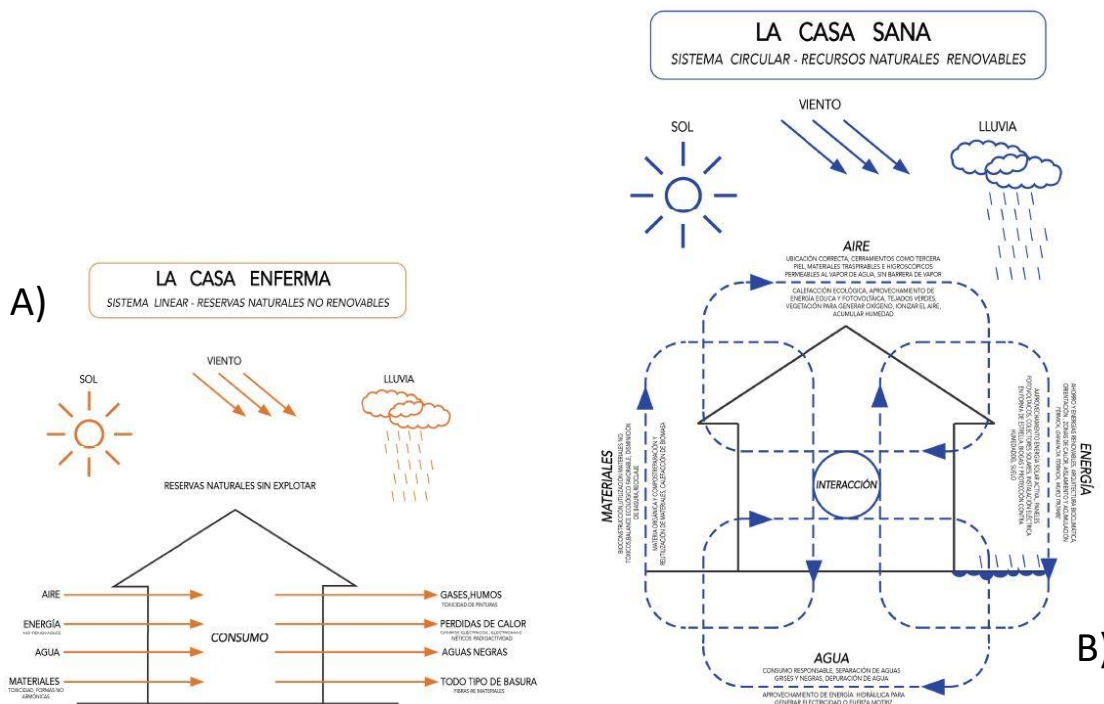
A)

LA CASA ENFERMA
SISTEMA LINEAR - RESERVAS NATURALES NO RENOVABLES

SOL
VIENTO
LLUVIA

RESERVAS NATURALES SIN EXPLOTAR

AIRE
ENERGÍA
NO RENOVABLES
AGUA
MATERIALES
TOXICIDAD, FORMAS NO ARMÓNICAS

CONSUMO

GASES,HUMOS
TOXICIDAD DE PINTURAS
PERDIDAS DE CALOR
CAMPOS ELECTRICOS, ELECTROMAGNÉTICOS RADIOACTIVIDAD
AGUAS NEGRAS
TODO TIPO DE BASURA
FIBRAS DE MATERIALES

LA CASA SANA
SISTEMA CIRCULAR - RECURSOS NATURALES RENOVABLES

SOL
VIENTO
LLUVIA

AIRE
UBICACIÓN CORRECTA, CERRAMIENTOS COMO TERCERA PIEL, MATERIALES TRASPIRABLES E HIGROSCÓPICOS PERMEABLES AL VAPOR DE AGUA, SIN BARRERA DE VAPOR
CALEFACCIÓN ECOLÓGICA, APROVECHAMIENTO DE ENERGÍA EÓLICA Y FOTOVOLTAICA, TEJADOS VERDES, VEGETACIÓN PARA GENERAR OXIGENO, IONIZAR EL AIRE, ACUMULAR HUMEDAD

MATERIALES
BIOCONSTRUCCIÓN, UTILIZACIÓN MATERIALES NO TÓXICOS, BALANCE ECOLÓGICO FAVORABLE, DISMINUCIÓN DE BASURA, RECICLAJE
MATERIA ORGÁNICA Y COMPOSTEPARACIÓN Y REUTILIZACIÓN DE MATERIALES, CALEFACCIÓN DE BIOMASA

INTERACCIÓN

ENERGÍA
AHORRO Y EFICIENCIA ENERGÉTICA, ARQUITECTURA BIOCLIMÁTICA, ORIENTACIÓN, ZONIFICACIÓN, AISLAMIENTO Y ACUMULACIÓN TÉRMICA, GANANCIA TÉRMICA, MURO TROMBE
APROVECHAMIENTO ENERGÍA SOLAR ACTIVA, PANELES FOTOVOLTAICOS, COLECTORES SOLARES, INSTALACIÓN ELÉCTRICA EN FORMA DE ESTRELLA, PROTECCIÓN CONTRA HUMEDAD DEL SUELO

AGUA
CONSUMO RESPONSABLE, SEPARACIÓN DE AGUAS GRISES Y NEGRAS, DEPURACIÓN DE AGUA
APROVECHAMIENTO DE ENERGÍA HIDRÁULICA PARA GENERAR ELECTRICIDAD O FUERZA MOTRIZ

B)